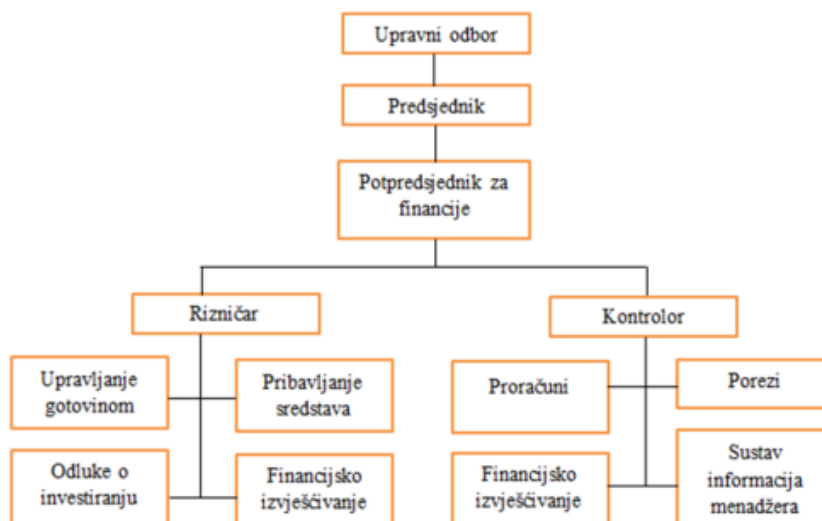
Upravni odbor

Predsjednik

Potpredsjednik za financije

Rizničar

Kontrolor

Upravljanje gotovinom

Pribavljanje sredstava

Odluke o investiranju

Financijsko izvješćivanje

Proračuni

Porezi

Financijsko izvješćivanje

Sustav informacija menadžera